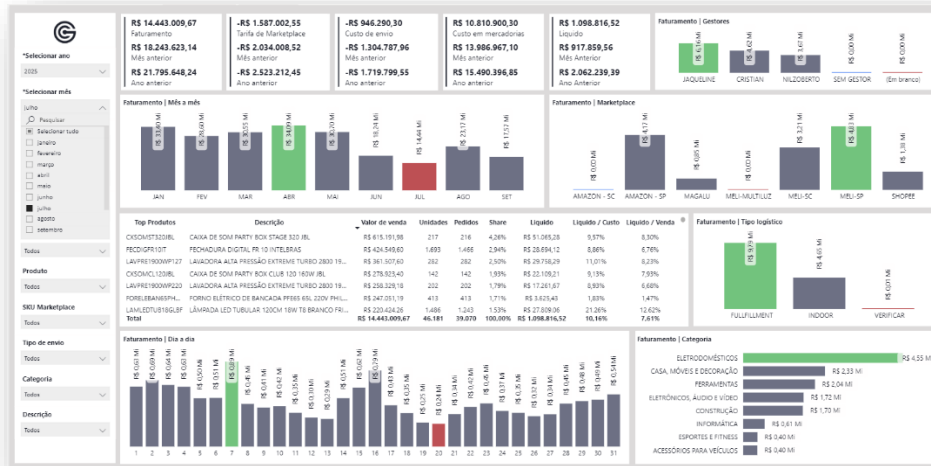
*Selecionar ano
2025

*Selecionar mês
Julho
Pesquisar
Selecionar tudo
janeiro
fevereiro
março
abril
maio
junho
julho
agosto
setembro

Todos

Produto
Todos

SKU Marketplace
Todos

Tipo de envio
Todos

Categoria
Todos

Descrição
Todos

R$ 14.443.009,67
Faturamento
R$ 18.243.623,14
Mês anterior
R$ 21.795.648,24
Ano anterior

-R$ 1.587.002,55
Tarifa de Marketplace
-R$ 2.034.008,52
Mês anterior
-R$ 2.523.212,45
Ano anterior

-R$ 946.290,30
Custo de envio
-R$ 1.304.787,96
Mês anterior
-R$ 1.719.799,55
Ano anterior

R$ 10.810.900,30
Custo em mercadorias
R$ 13.986.967,10
Mês anterior
R$ 15.490.396,85
Ano anterior

R$ 1.098.816,52
Líquido
R$ 917.859,56
Mês anterior
R$ 2.062.239,39
Ano anterior

Faturamento | Gestores
R$ 6,14 Mi
R$ 4,62 Mi
R$ 3,67 Mi
R$ 0,00 Mi
R$ 0,00 Mi
JAQUELINE
CRISTIAN
NILZOBERTO
SEM GESTOR
(Em branco)

Faturamento | Mês a mês
R$ 33,80 Mi
R$ 28,60 Mi
R$ 30,55 Mi
R$ 34,09 Mi
R$ 30,20 Mi
R$ 18,24 Mi
R$ 14,44 Mi
R$ 23,17 Mi
R$ 17,51 Mi
JAN
FEV
MAR
ABR
MAI
JUN
JUL
AGO
SET

Faturamento | Marketplace
R$ 0,03 Mi
R$ 4,17 Mi
R$ 0,85 Mi
R$ 0,00 Mi
R$ 3,21 Mi
R$ 4,81 Mi
R$ 1,38 Mi
AMAZON - SC
AMAZON - SP
MAGALU
MELI-MULTILOJ
MELI-SC
MELI-SP
SHOPEE

| Top Produtos | Descrição | Valor de venda | Unidades | Pedidos | Share | Líquido | Líquido / Custo | Líquido / Venda |
|---|---|---|---|---|---|---|---|---|
| CXSOMST320JBL | CAIXA DE SOM PARTY BOX STAGE 320 JBL | R$ 615.191,98 | 217 | 216 | 4,26% | R$ 51.065,28 | 9,57% | 8,30% |
| FECDIGFR101T | FECHADURA DIGITAL FR 10 INTELBRAS | R$ 424.549,60 | 1.693 | 1.466 | 2,94% | R$ 28.694,12 | 8,86% | 6,76% |
| LAVPRE1900WP127 | LAVADORA ALTA PRESSÃO EXTREME TURBO 2800 1900W... | R$ 361.507,60 | 282 | 282 | 2,50% | R$ 29.758,29 | 11,01% | 8,23% |
| CXSOMCL120JBL | CAIXA DE SOM PARTY BOX CLUB 120 160W JBL | R$ 278.923,40 | 142 | 142 | 1,93% | R$ 22.109,21 | 9,13% | 7,93% |
| LAVPRE1900WP220 | LAVADORA ALTA PRESSÃO EXTREME TURBO 2800 1900W... | R$ 258.410,90 | 202 | 202 | 1,79% | R$ 17.261,67 | 8,93% | 6,68% |
| FORELEBAN65PH... | FORNO ELÉTRICO DE BANCADA PFE65 65L 220V PHIL... | R$ 247.051,19 | 413 | 413 | 1,71% | R$ 3.625,43 | 1,83% | 1,47% |
| LAMLEDTU18GLBF | LÂMPADA LED TUBULAR 120CM 18W T8 BRANCO FRI... | R$ 220.965,77 | 1.486 | 1.243 | 1,53% | R$ 27.809,06 | 21,26% | 12,62% |
| Total | | R$ 14.443.009,67 | 46.181 | 39.070 | 100,00% | R$ 1.098.816,52 | 10,16% | 7,61% |

Faturamento | Tipo logístico
R$ 9,79 Mi
R$ 4,65 Mi
R$ 0,01 Mi
FULLFILLMENT
INDOOR
VERIFICAR

Faturamento | Dia a dia
R$ 0,62 Mi
R$ 0,69 Mi
R$ 0,64 Mi
R$ 0,55 Mi
R$ 0,55 Mi
R$ 0,51 Mi
R$ 0,69 Mi
R$ 0,41 Mi
R$ 0,41 Mi
R$ 0,38 Mi
R$ 0,35 Mi
R$ 0,29 Mi
R$ 0,51 Mi
R$ 0,40 Mi
R$ 0,73 Mi
R$ 0,60 Mi
R$ 0,39 Mi
R$ 0,25 Mi
R$ 0,31 Mi
R$ 0,24 Mi
R$ 0,42 Mi
R$ 0,45 Mi
R$ 0,37 Mi
R$ 0,41 Mi
R$ 0,35 Mi
R$ 0,40 Mi
R$ 0,49 Mi
R$ 0,51 Mi
R$ 0,48 Mi
R$ 0,40 Mi
R$ 0,45 Mi
1 2 3 4 5 6 7 8 9 10 11 12 13 14 15 16 17 18 19 20 21 22 23 24 25 26 27 28 29 30 31

Faturamento | Categoria
ELETRODOMÉSTICOS R$ 4,55 Mi
CASA, MÓVEIS E DECORAÇÃO R$ 2,33 Mi
FERRAMENTAS R$ 2,04 Mi
ELETRÔNICOS, ÁUDIO E VÍDEO R$ 1,72 Mi
CONSTRUÇÃO R$ 1,70 Mi
INFORMÁTICA R$ 0,61 Mi
ESPORTES E FITNESS R$ 0,40 Mi
ACESSÓRIOS PARA VEÍCULOS R$ 0,40 Mi